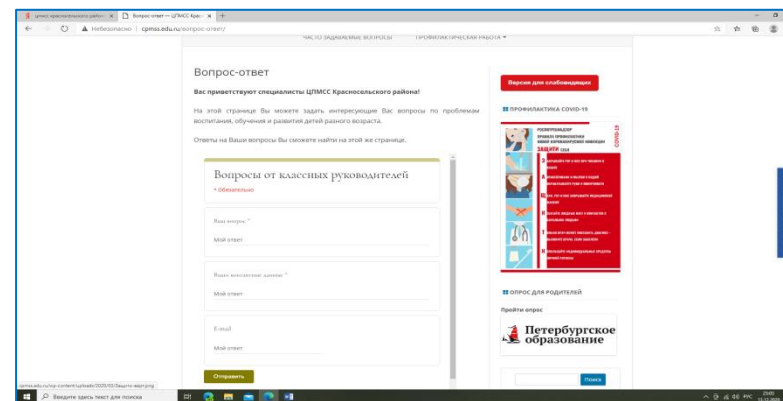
цпмсс красносельского района ×
Вопрос-ответ — ЦПМСС Красн ×
Небезопасно | cpmss.edu.ru/vopros-otvet/
ЧАСТО ЗАДАВАЕМЫЕ ВОПРОСЫ
ПРОФИЛАКТИЧЕСКАЯ РАБОТА ▾

Вопрос-ответ

Вас приветствуют специалисты ЦПМСС Красносельского района!

На этой странице Вы можете задать интересующие Вас вопросы по проблемам воспитания, обучения и развития детей разного возраста.

Ответы на Ваши вопросы Вы сможете найти на этой же странице.

Вопросы от классных руководителей

* Обязательно

Ваш вопрос *

Мой ответ

Ваши контактные данные *

Мой ответ

E-mail

Мой ответ

Отправить

Версия для слабовидящих

ПРОФИЛАКТИКА COVID-19

ПАМЯТКА
ПРАВИЛА ПРОФИЛАКТИКИ НОВОЙ КОРОНАВИРУСНОЙ ИНФЕКЦИИ
ЗАЩИТИ
COVID-19

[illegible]

ОПРОС ДЛЯ РОДИТЕЛЕЙ

Пройти опрос

Петербургское образование

Поиск

cpmss.edu.ru/wp-content/uploads/2020/10/Защити-верт.png

Введите здесь текст для поиска

РУС